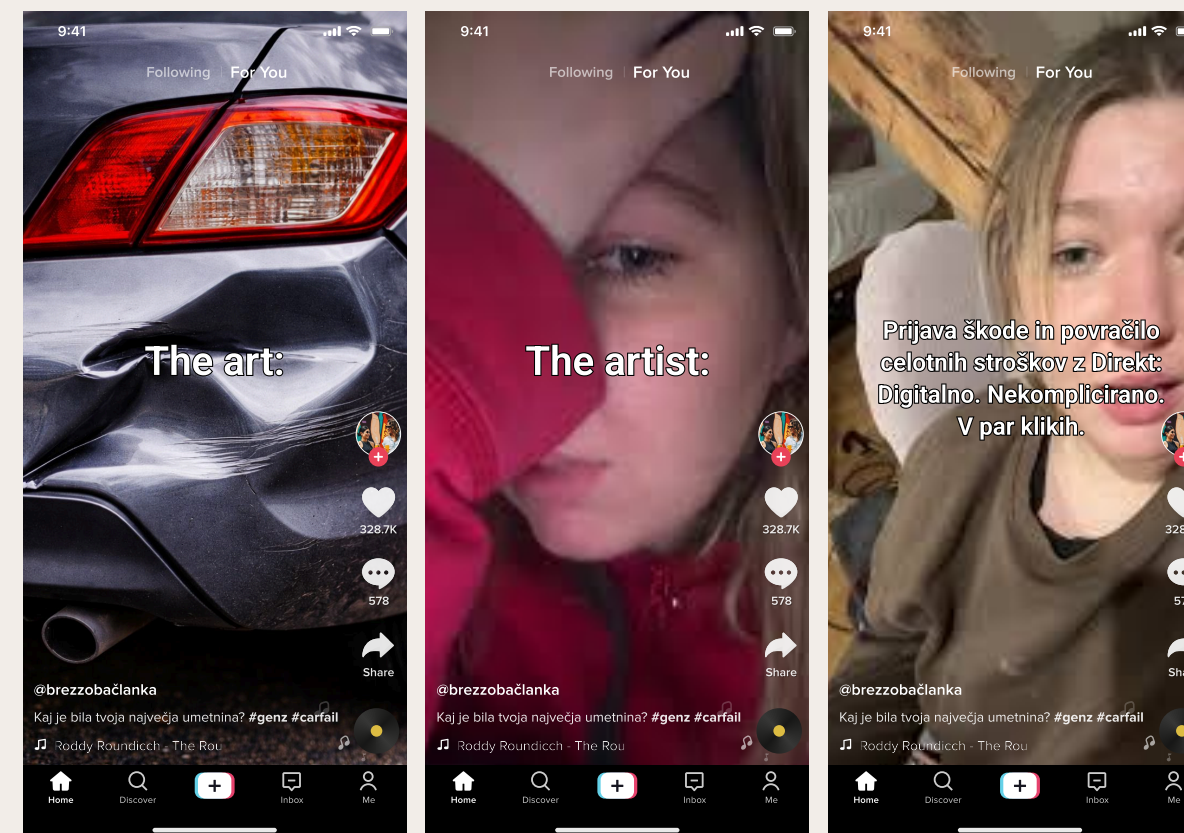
9:41

Following | For You

The art:

328.7K

578

Share

@brezzobačlanka

Kaj je bila tvoja največja umetnina? #genz #carfail

Roddy Roundicch - The Rou

Home Discover + Inbox Me

9:41

Following | For You

The artist:

328.7K

578

Share

@brezzobačlanka

Kaj je bila tvoja največja umetnina? #genz #carfail

Roddy Roundicch - The Rou

Home Discover + Inbox Me

9:41

Following | For You

Prijava škode in povračilo celotnih stroškov z Direkt: Digitalno. Nekomplicirano. V par klikih.

328

57

Sha

@brezzobačlanka

Kaj je bila tvoja največja umetnina? #genz #carfail

Roddy Roundicch - The Rou

Home Discover + Inbox Me